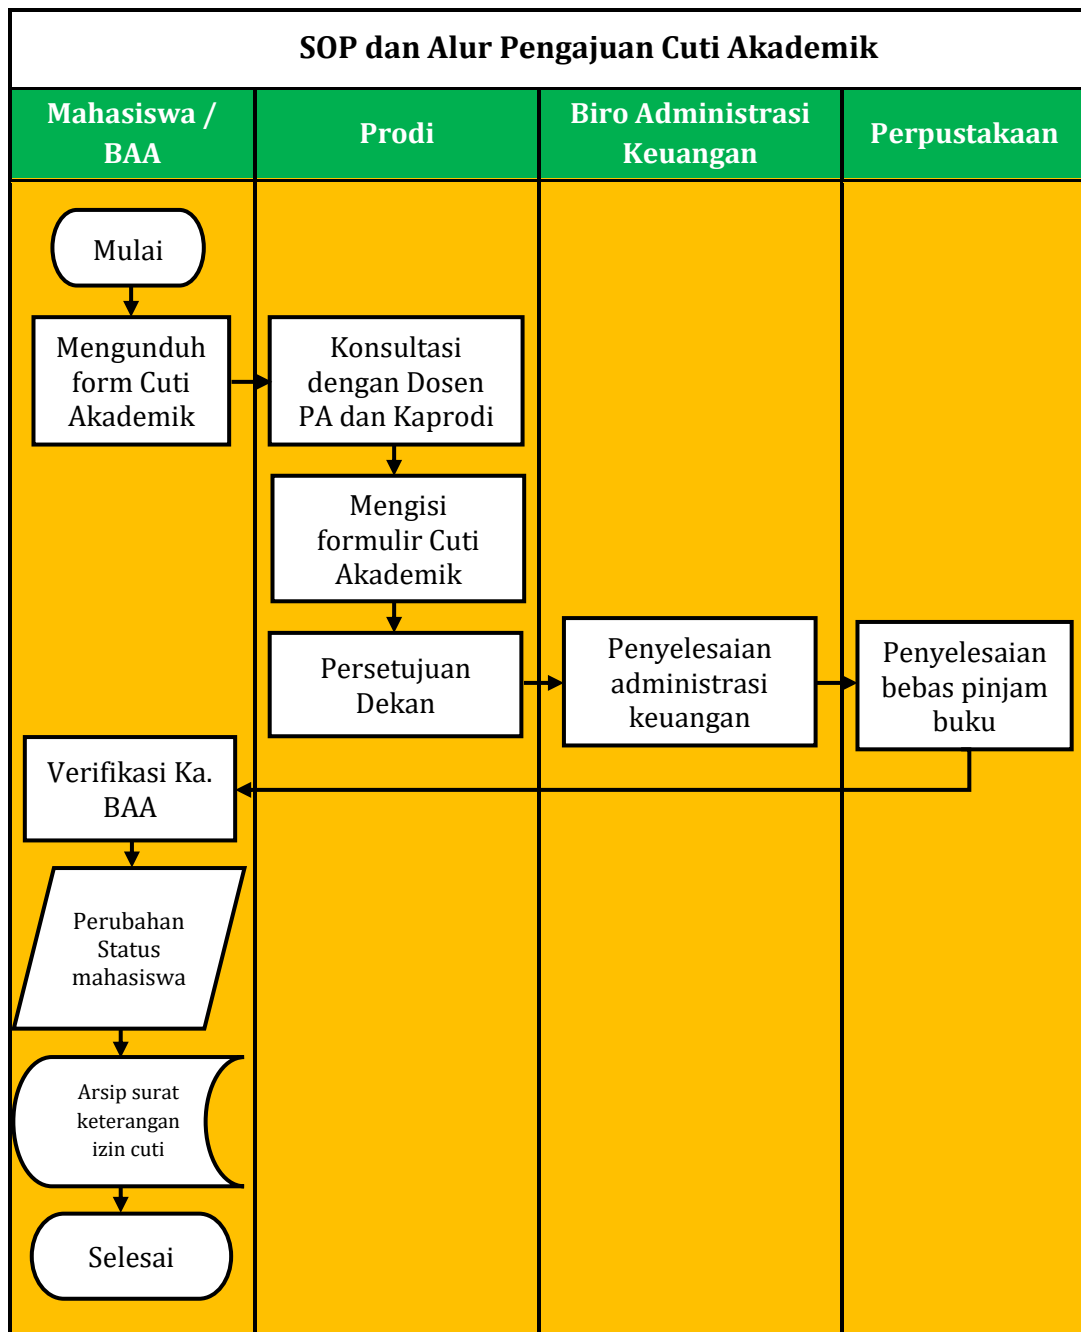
SOP dan Alur Pengajuan Cuti Akademik

Mahasiswa / BAA

Prodi

Biro Administrasi Keuangan

Perpustakaan

Mulai

Mengunduh form Cuti Akademik

Konsultasi dengan Dosen PA dan Kaprodi

Mengisi formulir Cuti Akademik

Persetujuan Dekan

Penyelesaian administrasi keuangan

Penyelesaian bebas pinjam buku

Verifikasi Ka. BAA

Perubahan Status mahasiswa

Arsip surat keterangan izin cuti

Selesai